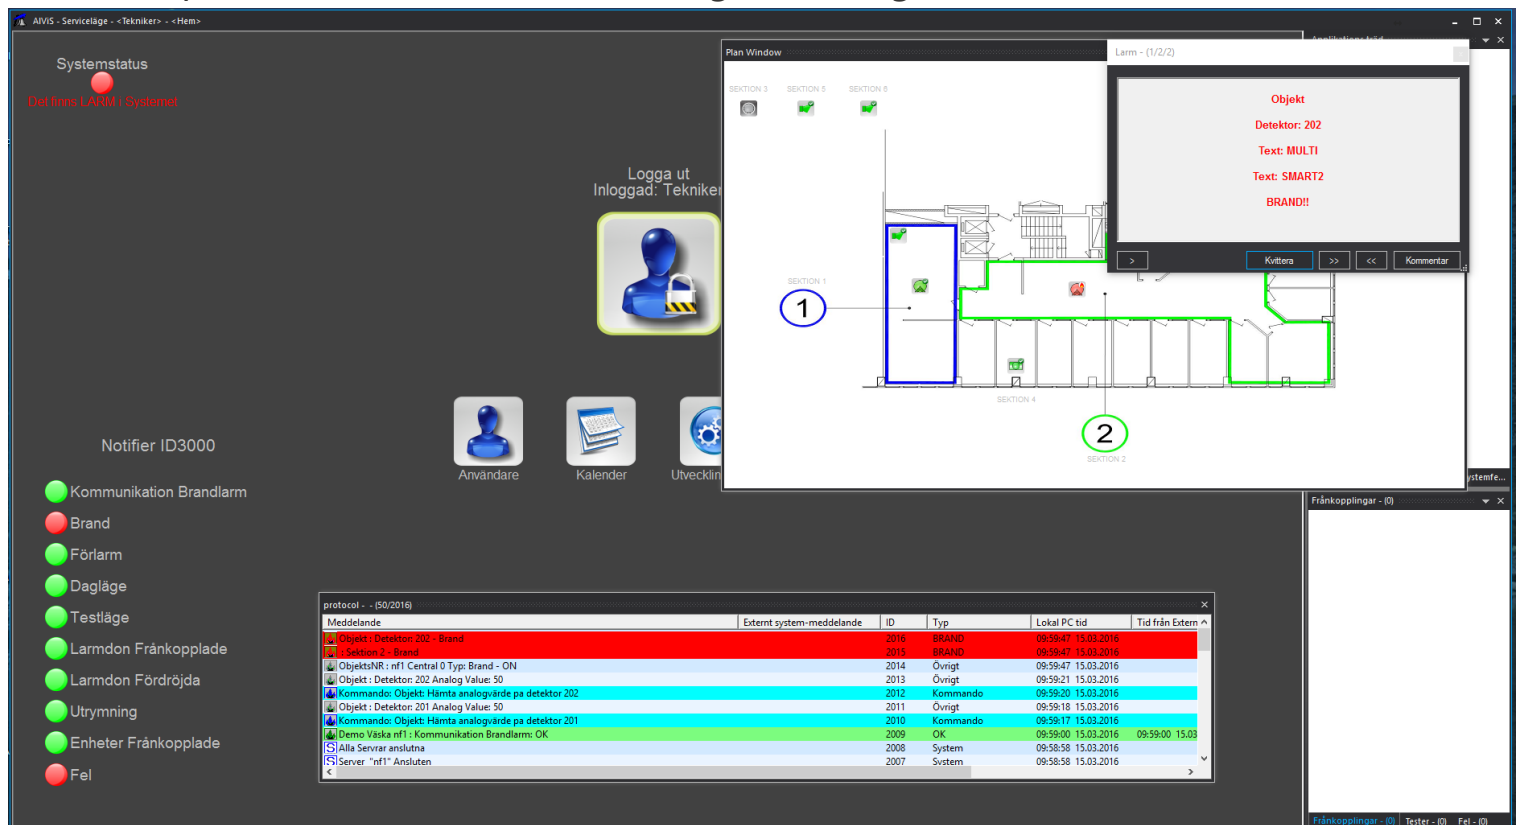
AIVIS - Serviceläge - <Tekniker> - <Hem>

Systemstatus
Det finns LARM i Systemet

Logga ut
Inloggad: Tekniker

Användare
Kalender
Utvecklin

Notifier ID3000

Kommunikation Brandlarm
Brand
Förlarm
Dagläge
Testläge
Larmdon Frånkopplade
Larmdon Fördröjda
Utrymning
Enheter Frånkopplade
Fel

Plan Window

SEKTION 3
SEKTION 5
SEKTION 6
SEKTION 1
SEKTION 4
SEKTION 2
1
2

Larm - (1/2/2)

Objekt
Detektor: 202
Text: MULTI
Text: SMART2
BRAND!!

>
Kvittera
>>
<<
Kommentar

ystemfe...

Frånkopplingar - (0)

Frånkopplingar - (0) Tester - (0) Fel - (0)

protocol - - (50/2016)

| Meddelande | Externt system-meddelande | ID | Typ | Lokal PC tid | Tid från Extern |
|---|---|---|---|---|---|
| Objekt : Detektor: 202 - Brand | | 2016 | BRAND | 09:59:47 15.03.2016 | |
| : Sektion 2 - Brand | | 2015 | BRAND | 09:59:47 15.03.2016 | |
| ObjektsNR : nf1 Central 0 Typ: Brand - ON | | 2014 | Övrigt | 09:59:47 15.03.2016 | |
| Objekt : Detektor: 202 Analog Value: 50 | | 2013 | Övrigt | 09:59:21 15.03.2016 | |
| Kommando: Objekt: Hämta analogvärde pa detektor 202 | | 2012 | Kommando | 09:59:20 15.03.2016 | |
| Objekt : Detektor: 201 Analog Value: 50 | | 2011 | Övrigt | 09:59:18 15.03.2016 | |
| Kommando: Objekt: Hämta analogvärde pa detektor 201 | | 2010 | Kommando | 09:59:17 15.03.2016 | |
| Demo Väska nf1 : Kommunikation Brandlarm: OK | | 2009 | OK | 09:59:00 15.03.2016 | 09:59:00 15.03 |
| Alla Servrar anslutna | | 2008 | System | 09:58:58 15.03.2016 | |
| Server "nf1" Ansluten | | 2007 | System | 09:58:58 15.03.2016 | |